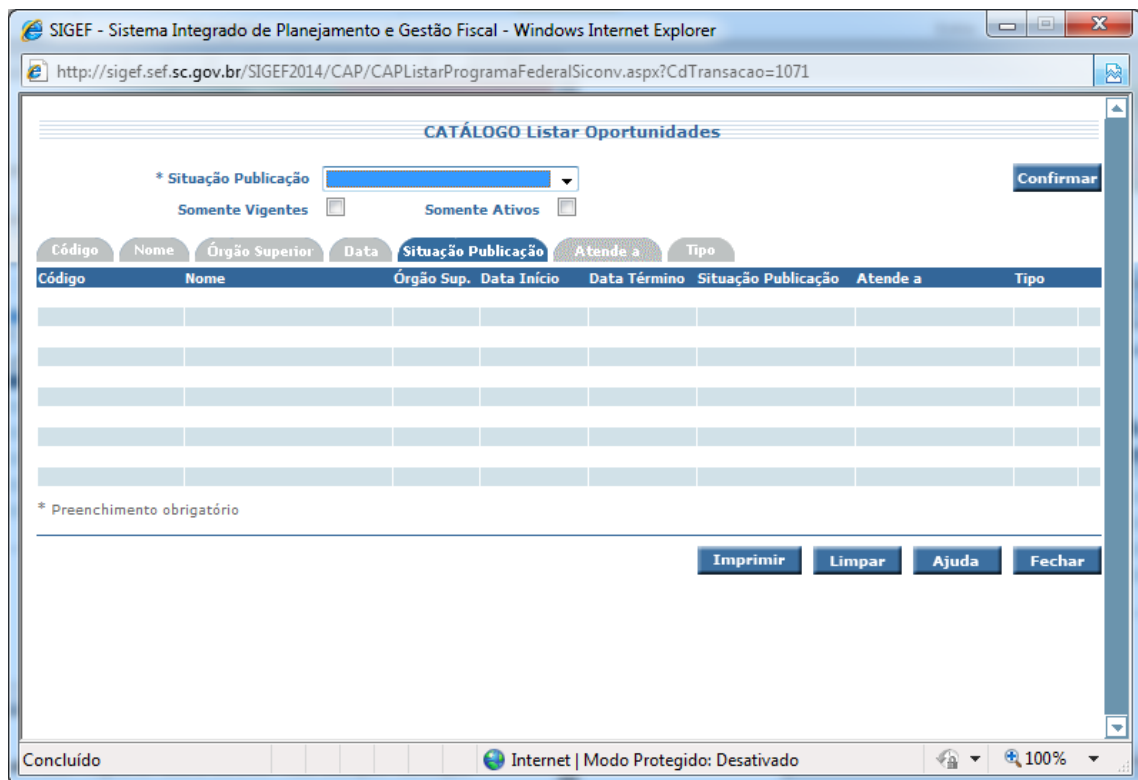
SIGEF - Sistema Integrado de Planejamento e Gestão Fiscal - Windows Internet Explorer

http://sigef.sef.sc.gov.br/SIGEF2014/CAP/CAPListarProgramaFederalSiconv.aspx?CdTransacao=1071

CATÁLOGO Listar Oportunidades

* Situação Publicação

Confirmar

Somente Vigentes

Somente Ativos

Código Nome Órgão Superior Data Situação Publicação Atende a Tipo

| Código | Nome | Órgão Sup. | Data Início | Data Término | Situação Publicação | Atende a | Tipo |
|---|---|---|---|---|---|---|---|
| | | | | | | | |
| | | | | | | | |
| | | | | | | | |
| | | | | | | | |
| | | | | | | | |

* Preenchimento obrigatório

Imprimir Limpar Ajuda Fechar

Concluído

Internet | Modo Protegido: Desativado

100%